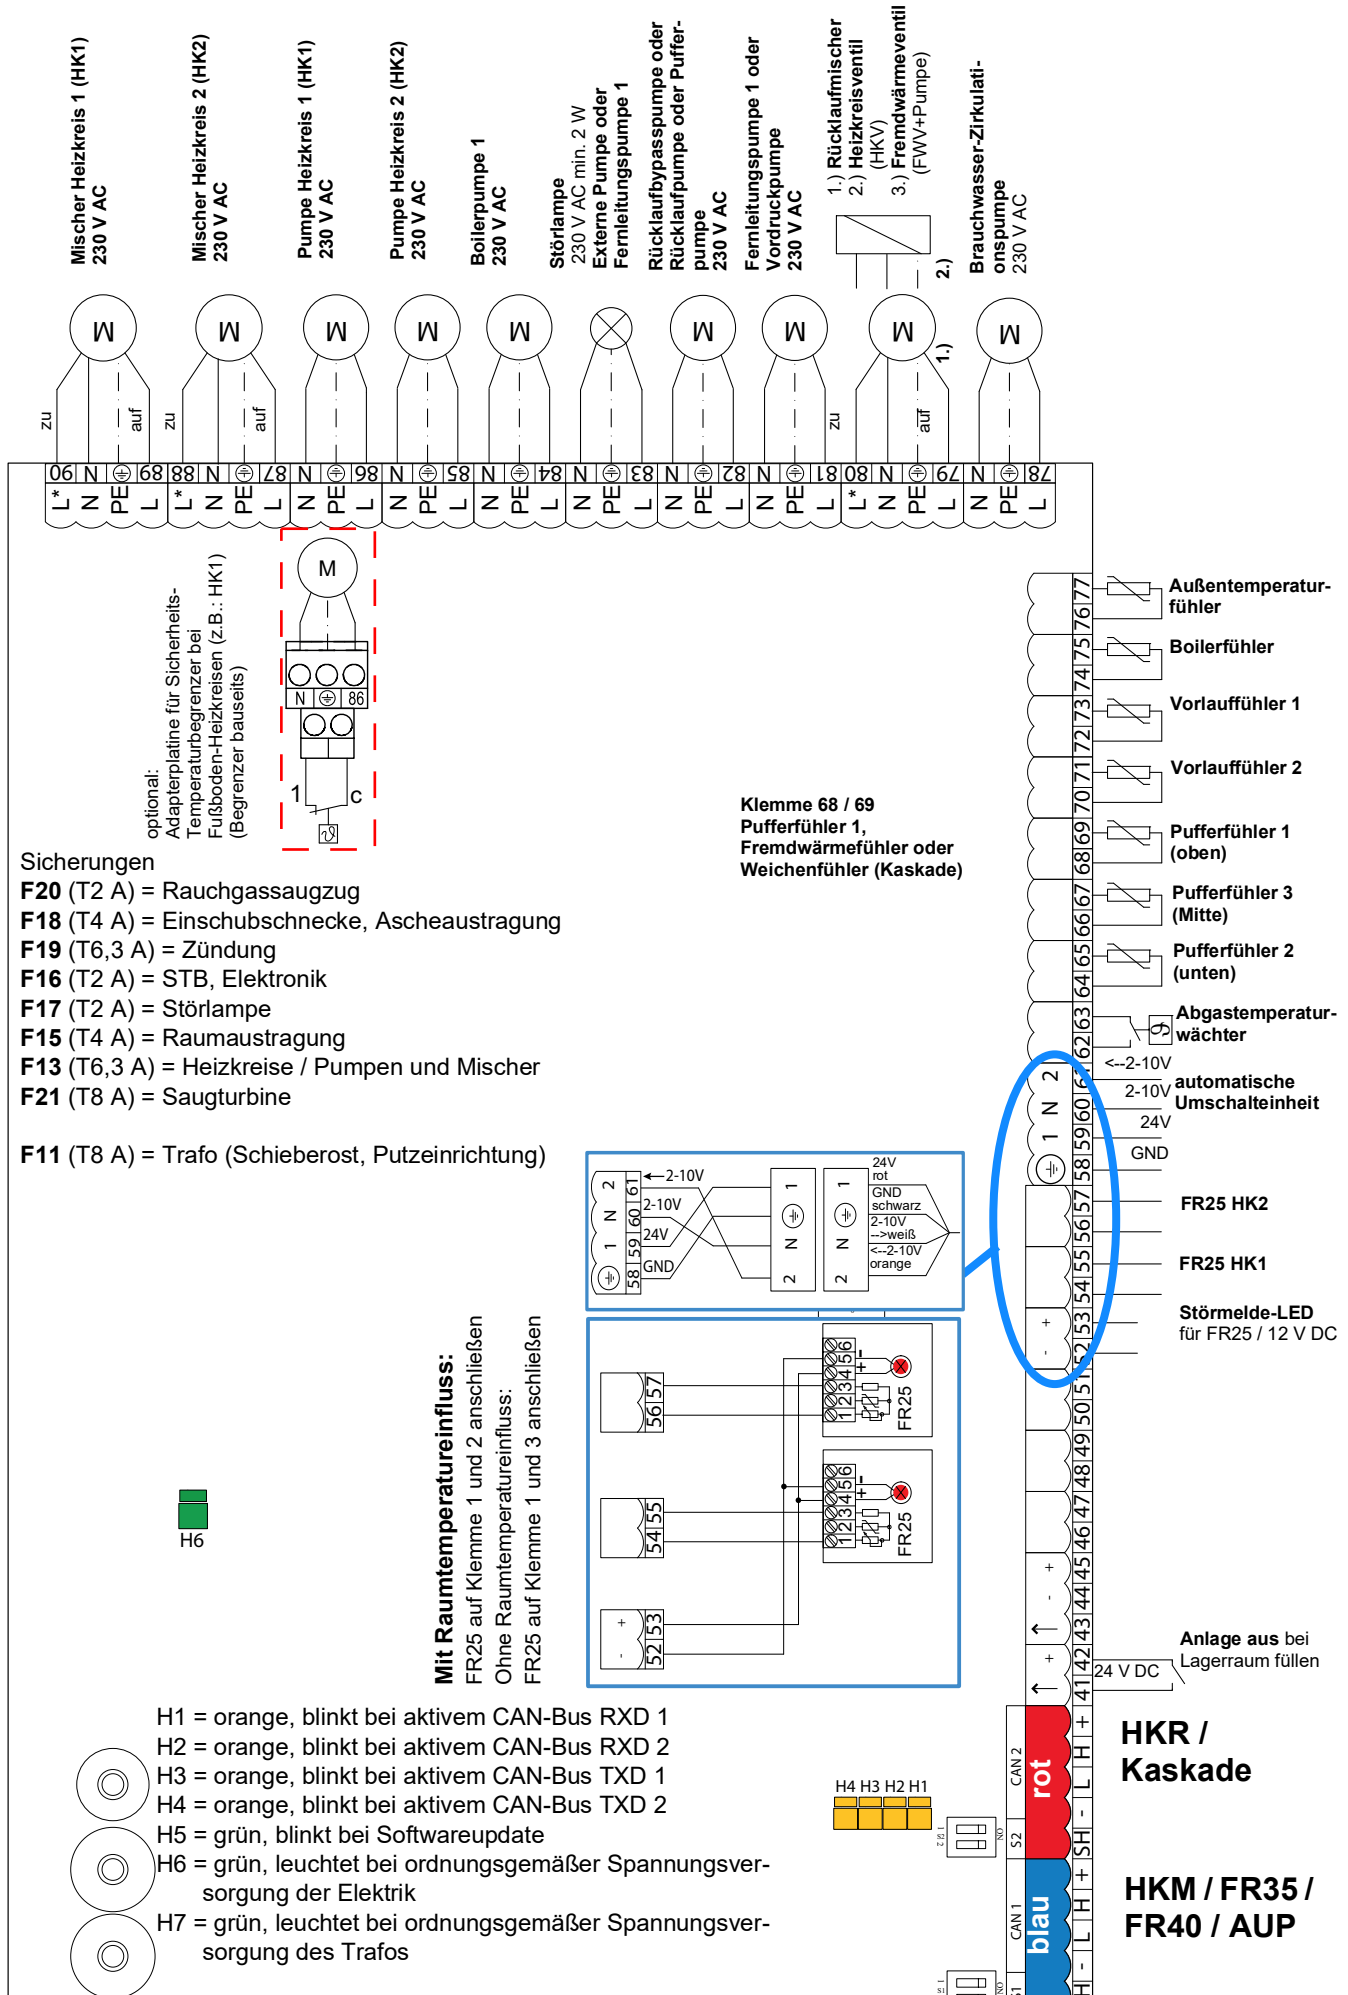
Mischer Heizkreis 1 (HK1) 230 V AC

Mischer Heizkreis 2 (HK2) 230 V AC

Pumpe Heizkreis 1 (HK1) 230 V AC

Pumpe Heizkreis 2 (HK2) 230 V AC

Boilerpumpe 1 230 V AC

Störlampe 230 V AC min. 2 W

Externe Pumpe oder Fernleitungspumpe 1

Rücklaufbypasspumpe oder Rücklaufpumpe oder Pufferpumpe 230 V AC

Fernleitungspumpe 1 oder Vordruckpumpe 230 V AC

1.) Rücklaufmischer
2.) Heizkreisventil (HKV)
3.) Fremdwärmeventil (FWV+Pumpe)

2.)

Brauchwasser-Zirkulationspumpe 230 V AC

M M M M M M M M M

1.)

zu auf zu auf zu auf

90 N 89 88 N 87 N 86 N 85 N 84 N 83 N 82 N 81 80 N 79 N 78

L* N PE L L* N PE L N PE L N PE L N PE L N PE L N PE L N PE L L* N PE L N PE L

optional: Adapterplatine für Sicherheits-Temperaturbegrenzer bei Fußboden-Heizkreisen (z.B.: HK1) (Begrenzer bauseits)

M
N 86
1 c

Sicherungen
**F20** (T2 A) = Rauchgasaugzug
**F18** (T4 A) = Einschubschnecke, Ascheaustragung
**F19** (T6,3 A) = Zündung
**F16** (T2 A) = STB, Elektronik
**F17** (T2 A) = Störlampe
**F15** (T4 A) = Raumaustragung
**F13** (T6,3 A) = Heizkreise / Pumpen und Mischer
**F21** (T8 A) = Saugturbine

**F11** (T8 A) = Trafo (Schieberost, Putzeinrichtung)

Klemme 68 / 69
Pufferfühler 1, Fremdwärmefühler oder Weichenfühler (Kaskade)

77 76 75 74 73 72 71 70 69 68 67 66 65 64 63 62 61 60 59 58 57 56 55 54 53 52 51 50 49 48 47 46 45 44 43 42 41

Außentemperaturfühler
Boilerfühler
Vorlauffühler 1
Vorlauffühler 2
Pufferfühler 1 (oben)
Pufferfühler 3 (Mitte)
Pufferfühler 2 (unten)
Abgastemperaturwächter
<--2-10V
2-10V
24V
GND
automatische Umschalteinheit
FR25 HK2
FR25 HK1
Störmelde-LED für FR25 / 12 V DC

2 N 1

61 60 59 58
←2-10V
2-10V
24V
GND
24V rot
GND schwarz
2-10V -->weiß
<--2-10V orange
1 2 N 1 2 N

Mit Raumtemperatureinfluss:
FR25 auf Klemme 1 und 2 anschließen
Ohne Raumtemperatureinfluss:
FR25 auf Klemme 1 und 3 anschließen

56 57
54 55
52 53
123456 FR25
123456 FR25

H6

Anlage aus bei Lagerraum füllen
24 V DC

H1 = orange, blinkt bei aktivem CAN-Bus RXD 1
H2 = orange, blinkt bei aktivem CAN-Bus RXD 2
H3 = orange, blinkt bei aktivem CAN-Bus TXD 1
H4 = orange, blinkt bei aktivem CAN-Bus TXD 2
H5 = grün, blinkt bei Softwareupdate
H6 = grün, leuchtet bei ordnungsgemäßer Spannungsversorgung der Elektrik
H7 = grün, leuchtet bei ordnungsgemäßer Spannungsversorgung des Trafos

H4 H3 H2 H1

S2 CAN 2 rot + H L - SH
CAN 1 blau + H L -

**HKR / Kaskade**

**HKM / FR35 / FR40 / AUP**